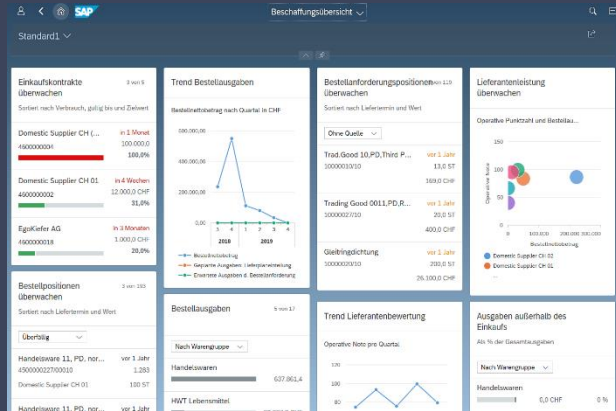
SAP
Beschaffungsübersicht
Standard1

Einkaufskontrakte überwachen
3 von 9
Sortiert nach Verbrauch, gültig bis und Zielwert
Domestic Supplier CH (...
in 1 Monat
4600000007
100.000,0
100,0%
Domestic Supplier CH 01
in 4 Wochen
4600000002
12.000,0 CHF
31,0%
EgoKiefer AG
in 3 Monaten
4600000019
1.000,0 CHF
20,0%

Trend Bestellausgaben
Bestellnettobetrag nach Quartal in CHF
600.000,00
400.000,00
200.000,00
0,00
3
4
1
4
2018
2019
Bestellnettobetrag
Geplante Ausgaben f. Lieferplaneinteilung
Erwartete Ausgaben f. Bestellanforderung

Bestellanforderungspositionen überwachen
von 119
Sortiert nach Lieferantem und Wert
Ohne Quelle
Trad.Good 10,PD,Third P...
vor 1 Jahr
10000019/10
13,0 ST
169,0 CHF
Trading Good 0011,PD,R...
vor 1 Jahr
10000027/10
10 ST
400,0 CHF
Gleitbindichtung
vor 1 Jahr
10000020/10
50 ST
26.100,0 CHF

Lieferantenleistung überwachen
Operative Punktzahl und Bestellau...
Operative Note
Bestellnettobetrag
100.000 200.000 300.000
Domestic Supplier CH 02
Domestic Supplier CH 01

Bestellpositionen überwachen
Sortiert nach Liefertermin und Wert
Überfällig
Handelsware 11, PD, nor...
vor 1 Jahr
4500000227/00010
1.283
Domestic Supplier CH 01
100 ST
Handelsware 11, PD, nor...
vor 1 Jahr

Bestellausgaben
5 von 17
Nach Warengruppe
Handelswaren
637.861,4
HWT Lebensmittel

Trend Lieferantenbewertung
Operative Note pro Quartal

Ausgaben außerhalb des Einkaufs
Als % der Gesamtausgaben
Nach Warengruppe
Handelswaren
0,0 CHF
0 %